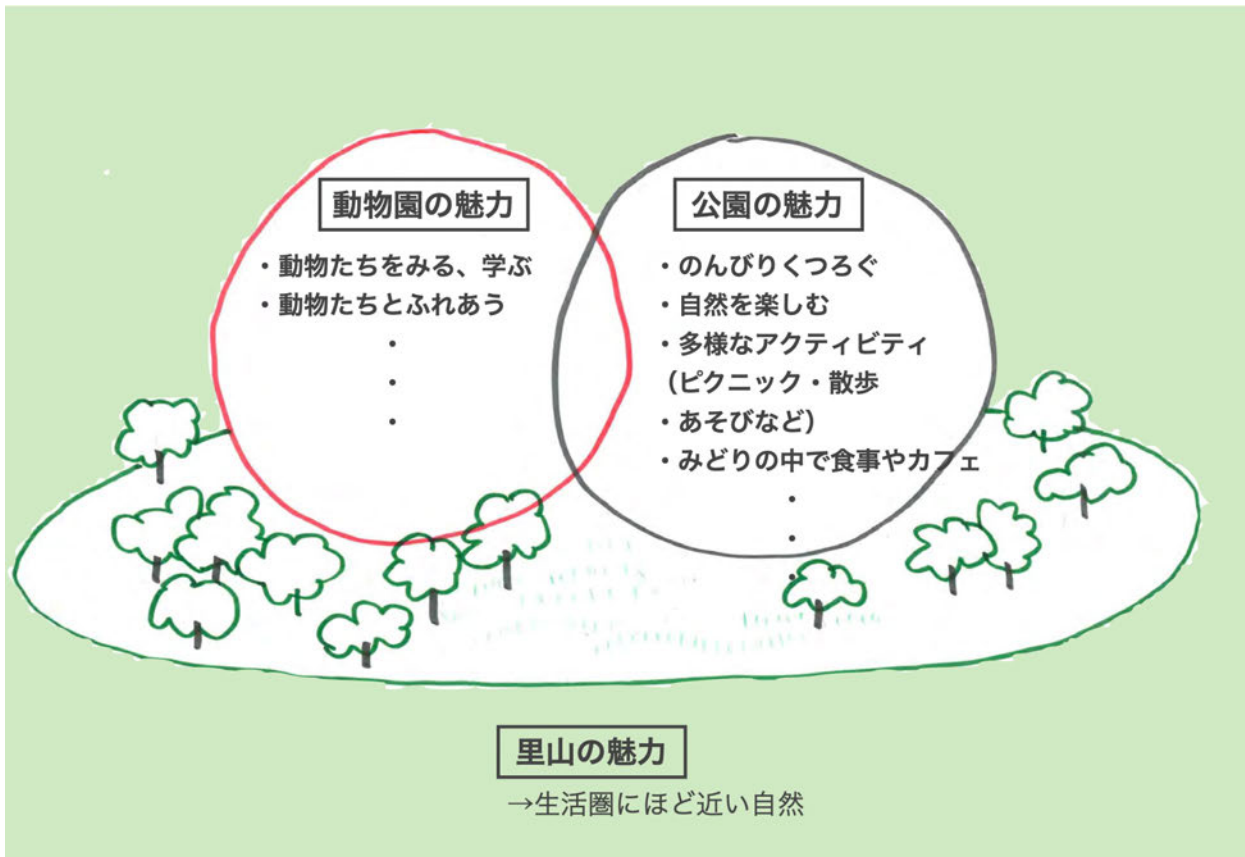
動物園の魅力

・動物たちをみる、学ぶ
・動物たちとふれあう
・
・
・

公園の魅力

・のんびりくつろぐ
・自然を楽しむ
・多様なアクティビティ（ピクニック・散歩・あそびなど）
・みどりの中で食事やカフェ
・
・
・

里山の魅力

→生活圏にほど近い自然